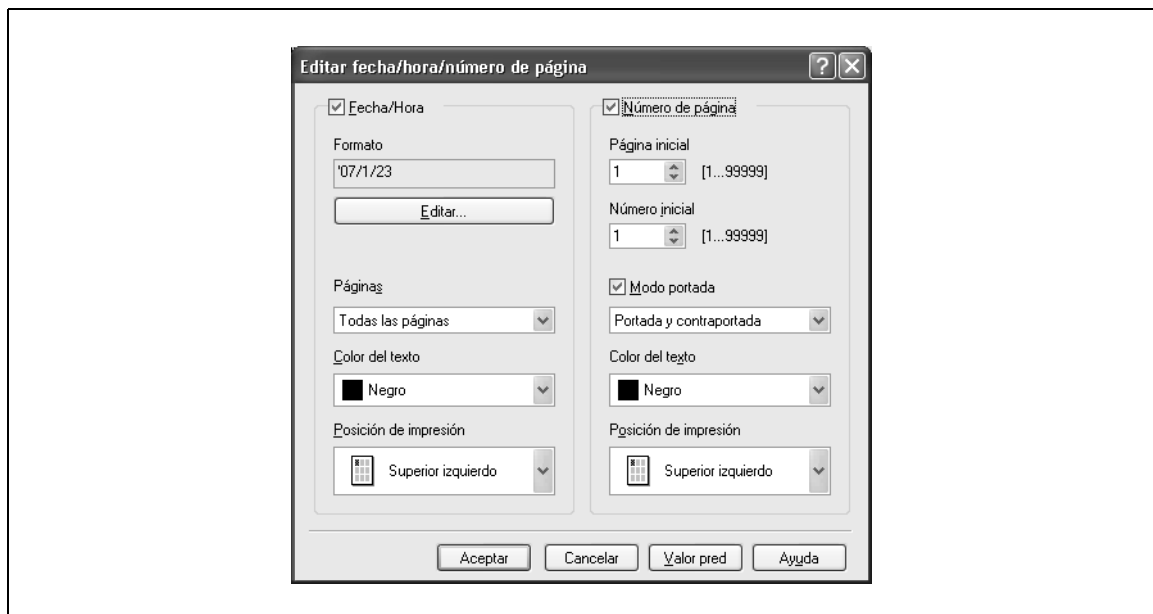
Editar fecha/hora/número de página

Fecha/Hora

Formato

'07/1/23

Editar...

Páginas

Todas las páginas

Color del texto

Negro

Posición de impresión

Superior izquierdo

Número de página

Página inicial

1 [1...99999]

Número inicial

1 [1...99999]

Modo portada

Portada y contraportada

Color del texto

Negro

Posición de impresión

Superior izquierdo

Aceptar Cancelar Valor pred Ayuda